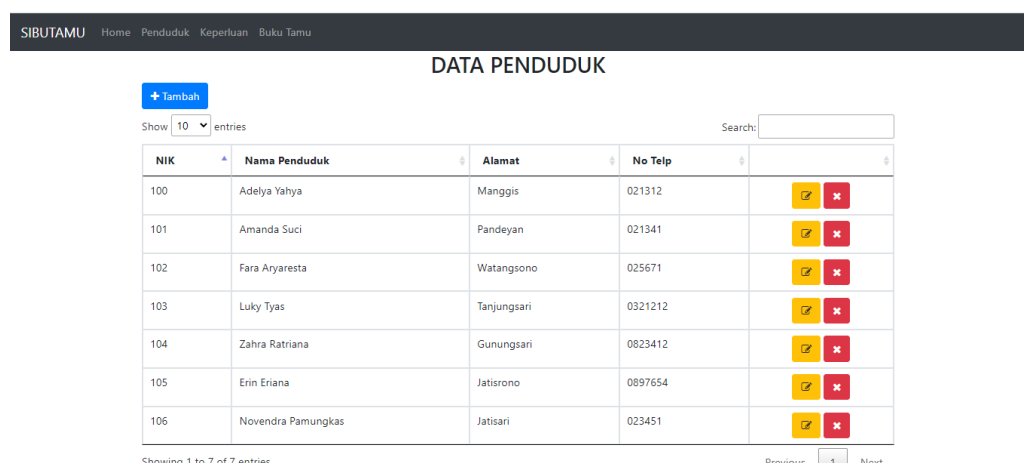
SIBUTAMU Home Penduduk Keperluan Buku Tamu

DATA PENDUDUK

+ Tambah

Show 10 entries

Search:

| NIK | Nama Penduduk | Alamat | No Telp | |
|---|---|---|---|---|
| 100 | Adelya Yahya | Manggis | 021312 | |
| 101 | Amanda Suci | Pandeyan | 021341 | |
| 102 | Fara Aryaresta | Watangsono | 025671 | |
| 103 | Luky Tyas | Tanjungsari | 0321212 | |
| 104 | Zahra Ratriana | Gunungsari | 0823412 | |
| 105 | Erin Eriana | Jatisrono | 0897654 | |
| 106 | Novendra Pamungkas | Jatisari | 023451 | |

Showing 1 to 7 of 7 entries

Previous 1 Next